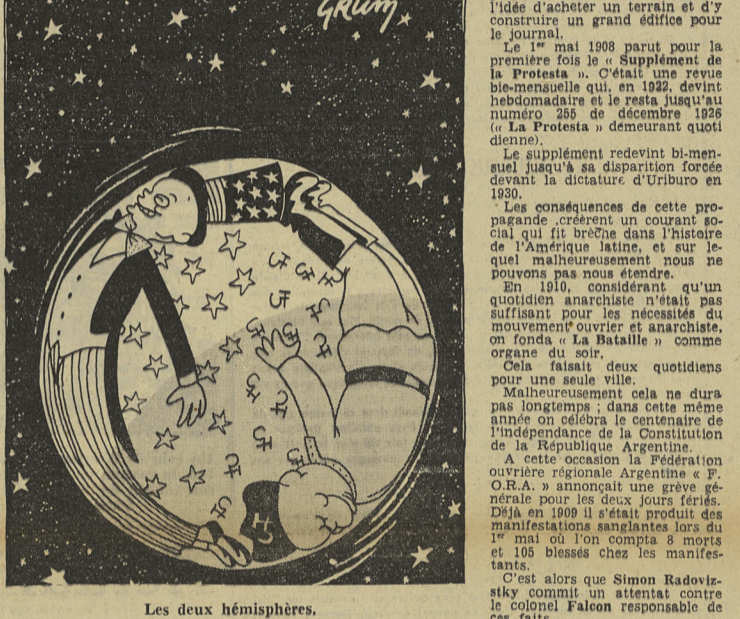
Grum

Les deux hémisphères.

l'idée d'acheter un terrain et d'y construire un grand édifice pour le journal.

Le 1er mai 1908 parut pour la première fois le « Supplément de la Protesta ». C'était une revue bi-mensuelle qui, en 1922, devint hebdomadaire et le resta jusqu'au numéro 255 de décembre 1926 (« La Protesta » demeurant quotidienne).

Le supplément redevint bi-mensuel jusqu'à sa disparition forcée devant la dictature d'Uriburo en 1930.

Les conséquences de cette propagande créèrent un courant social qui fit brèche dans l'histoire de l'Amérique latine, et sur lequel malheureusement nous ne pouvons pas nous étendre.

En 1910, considérant qu'un quotidien anarchiste n'était pas suffisant pour les nécessités du mouvement ouvrier et anarchiste, on fonda « La Bataille » comme organe du soir.

Cela faisait deux quotidiens pour une seule ville.

Malheureusement cela ne dura pas longtemps ; dans cette même année on célébra le centenaire de l'indépendance de la Constitution de la République Argentine.

A cette occasion la Fédération ouvrière régionale Argentine « F. O.R.A. » annonçait une grève générale pour les deux jours fériés. Déjà en 1909 il s'était produit des manifestations sanglantes lors du 1er mai où l'on compta 8 morts et 105 blessés chez les manifestants.

C'est alors que Simon Radovizsky commit un attentat contre le colonel Falcon responsable de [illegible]